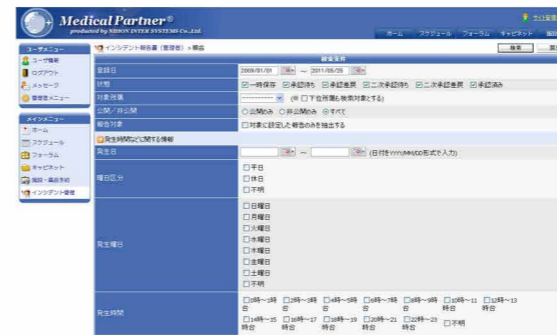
Medical Partner®
produced by NIHON INTER SYSTEMS Co.,Ltd.

ホーム スケジュール フォーラム キャビネット

ユーザメニュー
ユーザ情報
ログアウト
メッセージ
管理者メニュー

メインメニュー
ホーム
スケジュール
フォーラム
キャビネット
施設・備品予約
インシデント管理

インシデント報告書（管理者）＞報告

検索

検索条件

| 登録日 | 2009/01/01 ～ 2011/05/25 |
|---|---|
| 状態 | 一時保存 承認待ち 承認差戻 二次承認待ち 二次承認差戻 承認済み |
| 対象部署 | (※ 下位部署も検索対象とする) |
| 公開／非公開 | 公開のみ 非公開のみ すべて |
| 報告対象 | 対象に設定した報告のみを抽出する |

発生時間などに関する情報

| 発生日 | ～ (日付をYYYY/MM/DD形式で入力) |
|---|---|
| 曜日区分 | 平日 休日 不明 |
| 発生曜日 | 日曜日 月曜日 火曜日 水曜日 木曜日 金曜日 土曜日 不明 |
| 発生時間 | 0時～1時台 2時～3時台 4時～5時台 6時～7時台 8時～9時台 10時～11時台 12時～13時台 14時～15時台 16時～17時台 18時～19時台 20時～21時台 22時～23時台 不明 |